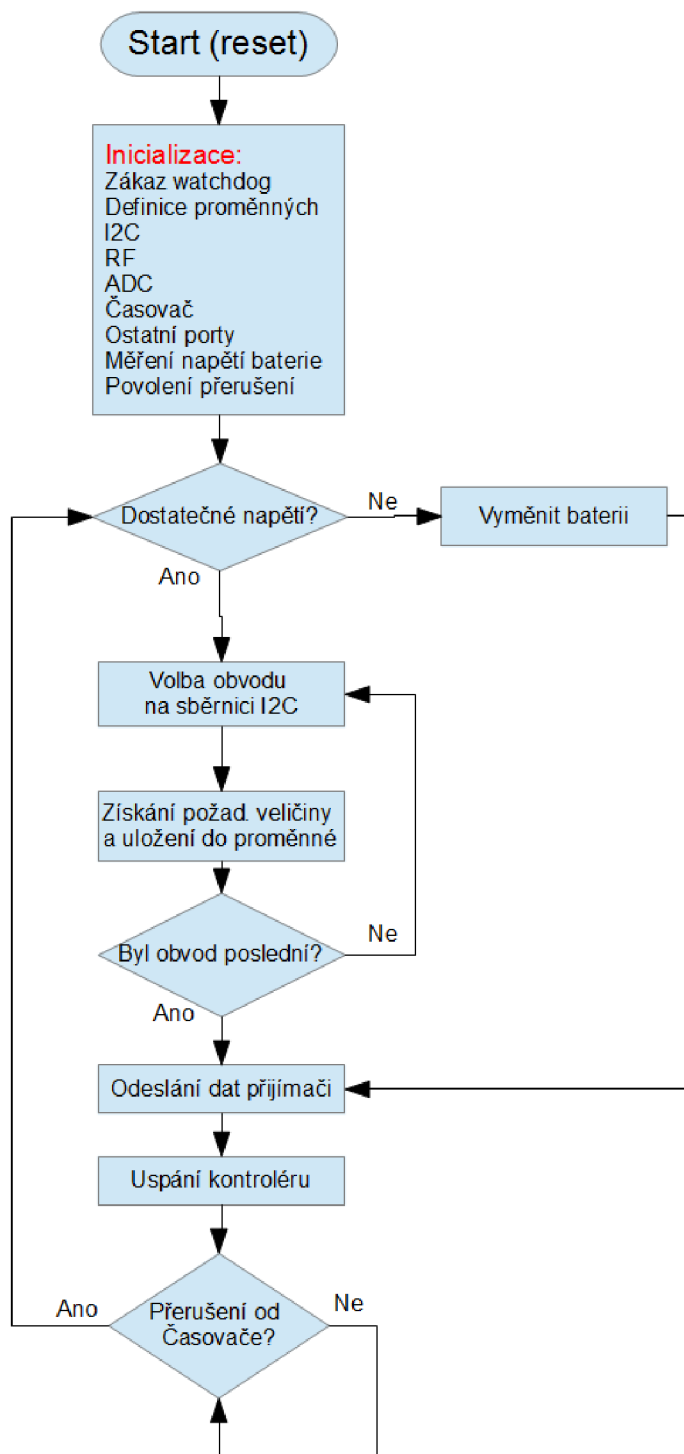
Start (reset)

Inicializace:
Zákaz watchdog
Definice proměnných
I2C
RF
ADC
Časovač
Ostatní porty
Měření napětí baterie
Povolení přerušení

Dostatečné napětí?

Ne

Vyměnit baterii

Ano

Volba obvodu na sběrnici I2C

Získání požad. veličiny a uložení do proměnné

Byl obvod poslední?

Ne

Ano

Odeslání dat přijímači

Uspání kontroléru

Ano

Přerušení od Časovače?

Ne